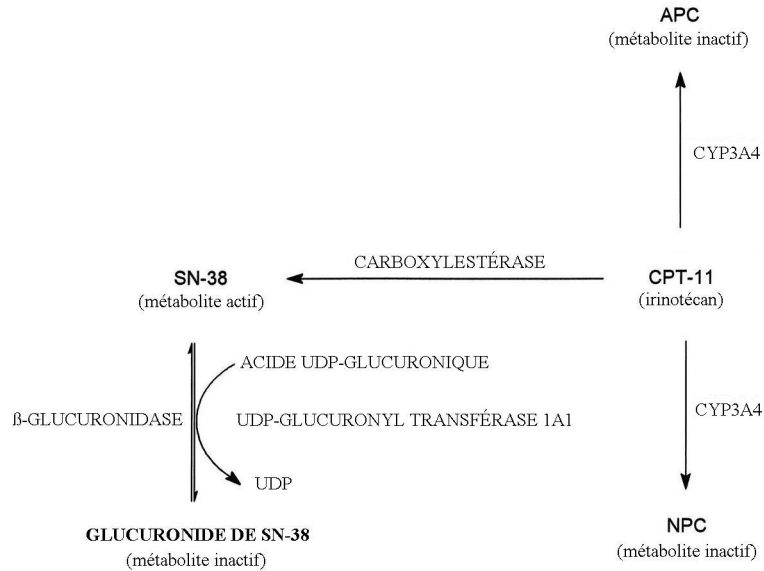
APC
(métabolite inactif)

CYP3A4

SN-38
(métabolite actif)

CARBOXYLESTÉRASE

CPT-11
(irinotécan)

ACIDE UDP-GLUCURONIQUE

ß-GLUCURONIDASE

UDP-GLUCURONYL TRANSFÉRASE 1A1

CYP3A4

UDP

GLUCURONIDE DE SN-38
(métabolite inactif)

NPC
(métabolite inactif)